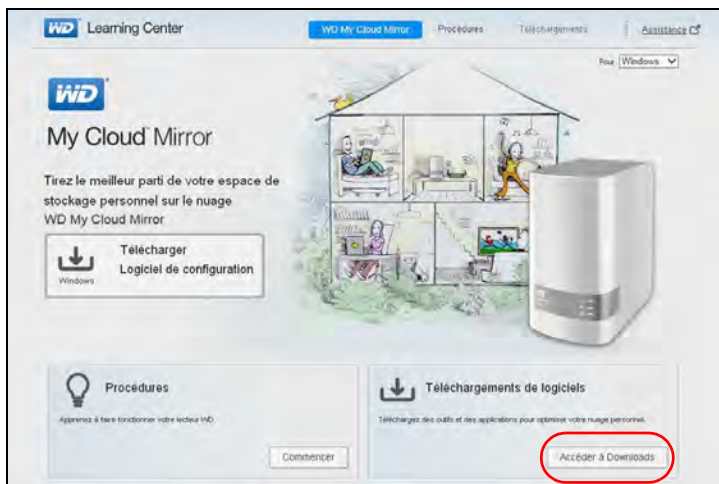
WD Learning Center

WD My Cloud Mirror Procédures Téléchargements Assistance

Pour Windows

WD

My Cloud Mirror

Tirez le meilleur parti de votre espace de stockage personnel sur le nuage WD My Cloud Mirror

Télécharger Logiciel de configuration

Windows

Procédures

Apprenez à faire fonctionner votre lecteur WD.

Commencer

Téléchargements de logiciels

Téléchargez des outils et des applications pour optimiser votre nuage personnel.

Accéder à Downloads